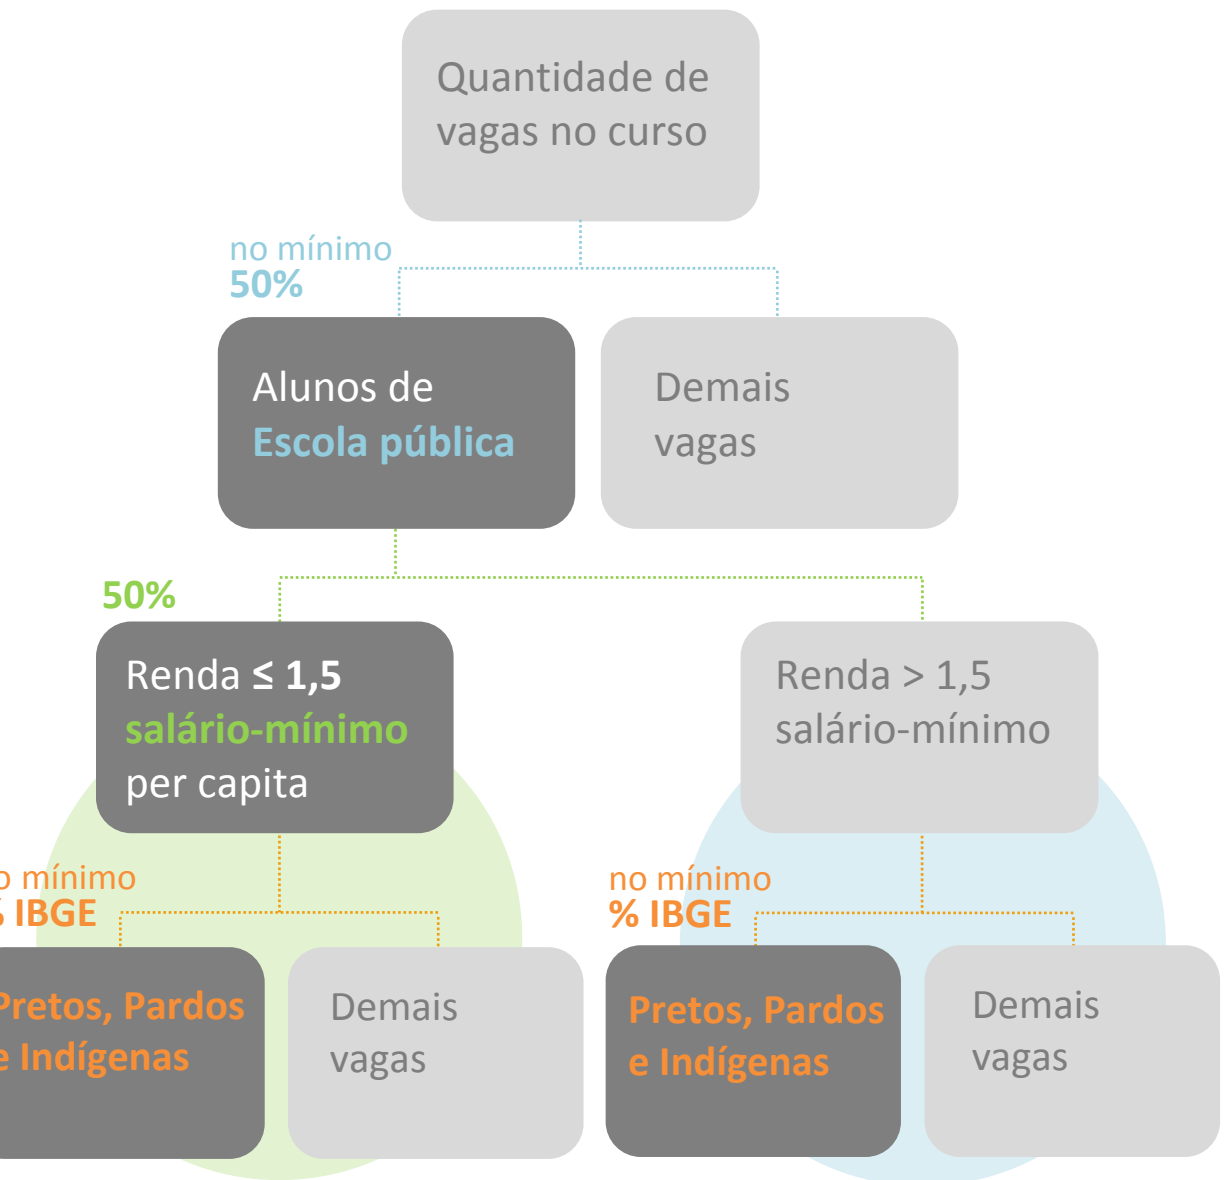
Quantidade de vagas no curso

no mínimo 50%

Alunos de Escola pública

Demais vagas

50%

Renda ≤ 1,5 salário-mínimo per capita

Renda > 1,5 salário-mínimo

o mínimo
% IBGE

Pretos, Pardos
e Indígenas

Demais vagas

no mínimo
% IBGE

Pretos, Pardos e Indígenas

Demais vagas